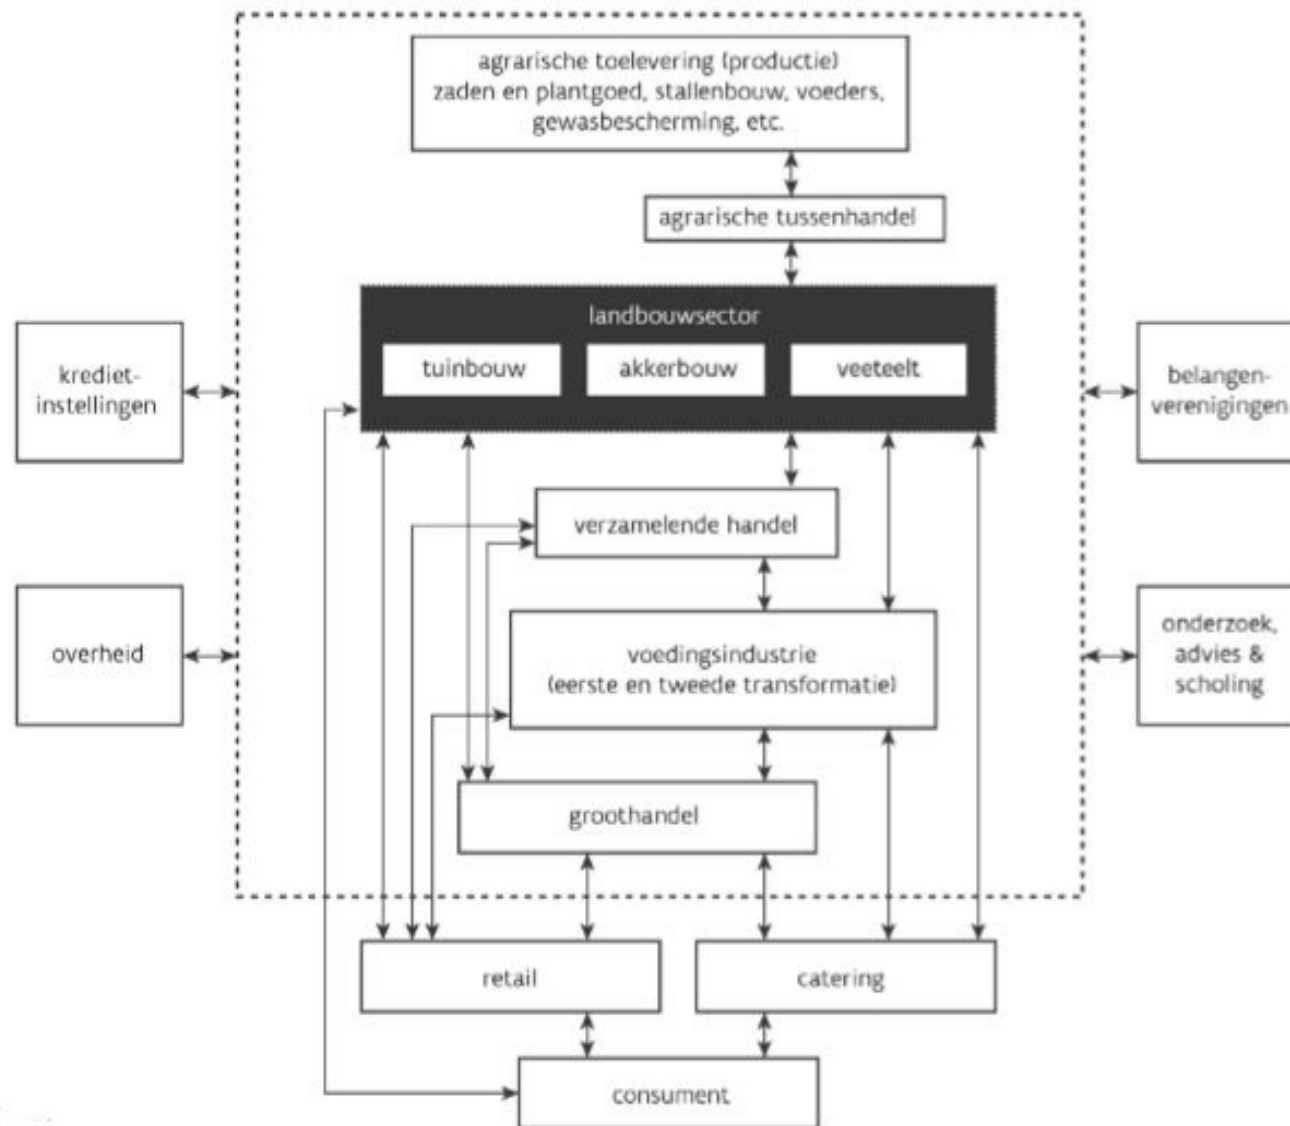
agrarische toelevering (productie)
zaden en plantgoed, stallenbouw, voeders,
gewasbescherming, etc.

agrarische tussenhandel

landbouwsector

tuinbouw

akkerbouw

veeteelt

krediet-
instellingen

belangen-
verenigingen

verzamelende handel

overheid

voedingsindustrie
(eerste en tweede transformatie)

onderzoek,
advies &
scholing

groothandel

retail

catering

consument